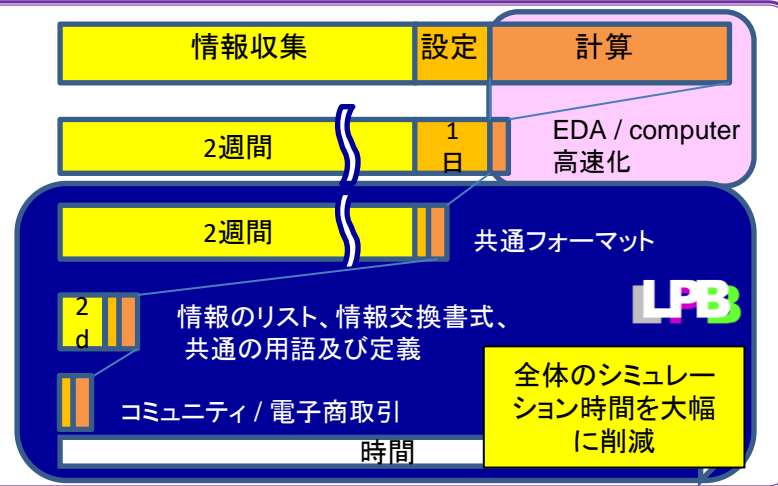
情報収集

設定

計算

2週間

1
日

EDA / computer
高速化

2週間

共通フォーマット

LPB

2
d

情報のリスト、情報交換書式、
共通の用語及び定義

全体のシミュレーション時間を大幅に削減

コミュニティ / 電子商取引

時間